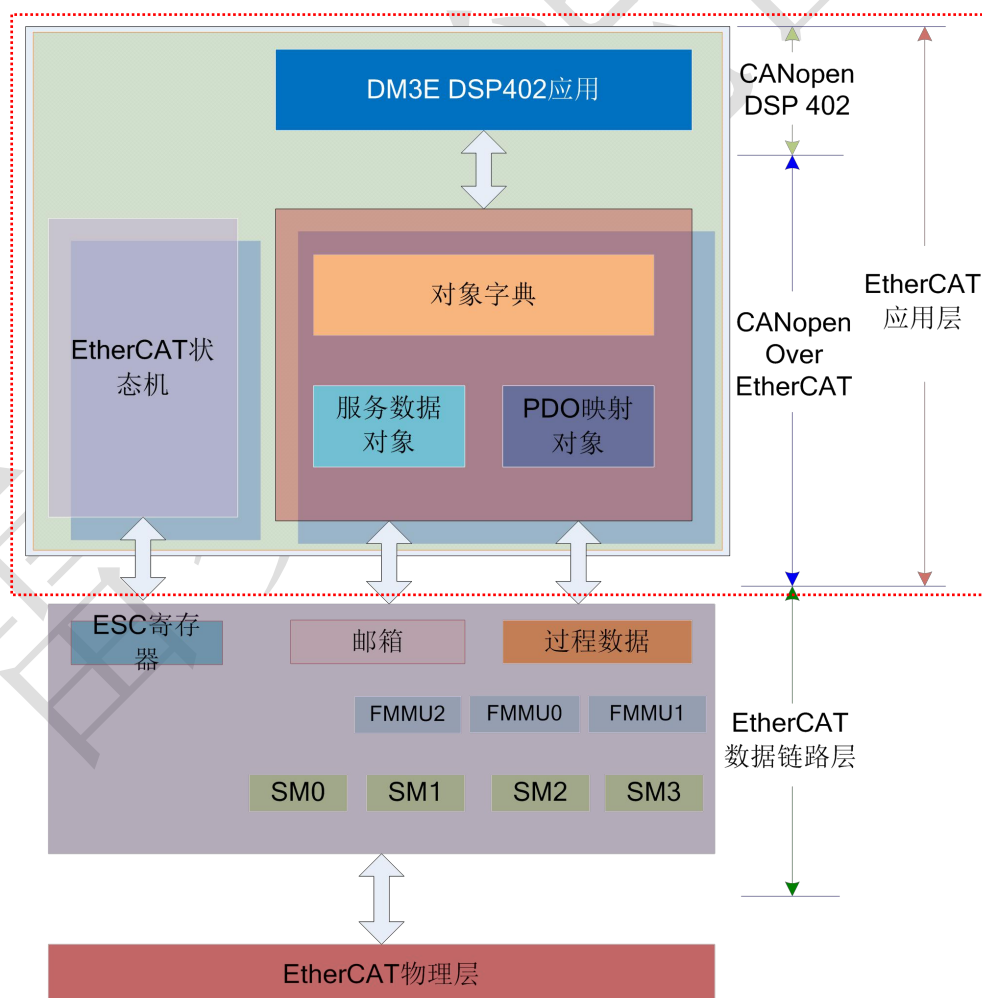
DM3E DSP402应用

CANopen DSP 402

EtherCAT应用层

对象字典

EtherCAT状态机

CANopen Over EtherCAT

服务数据对象

PDO映射对象

ESC寄存器

邮箱

过程数据

FMMU2

FMMU0

FMMU1

EtherCAT数据链路层

SM0

SM1

SM2

SM3

EtherCAT物理层